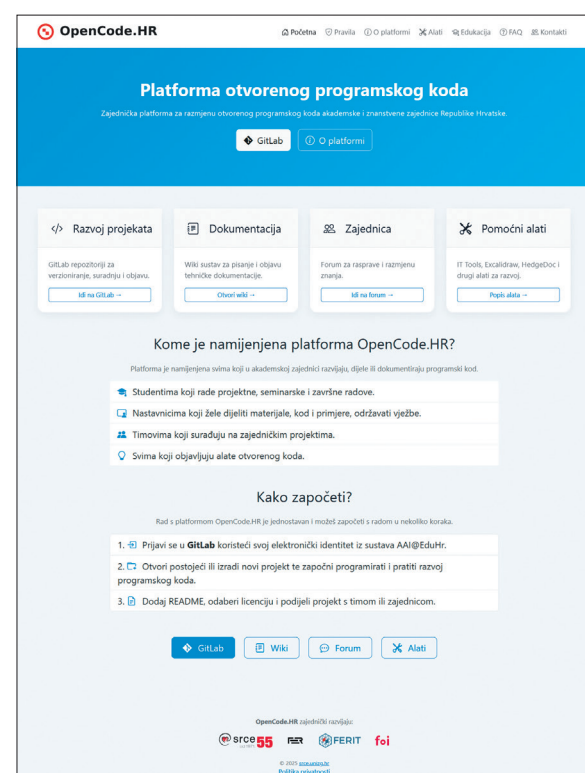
OpenCode.HR

Početna Pravila O platformi Alati Edukacija FAQ Kontakti

Platforma otvorenog programskog koda

Zajednička platforma za razmjenu otvorenog programskog koda akademske i znanstvene zajednice Republike Hrvatske.

GitLab O platformi

</> Razvoj projekata

GitLab repozitoriji za verzioniranje, suradnju i objavu.

Idi na GitLab →

Dokumentacija

Wiki sustav za pisanje i objavu tehničke dokumentacije.

Otvori wiki →

Zajednica

Forum za rasprave i razmjenu znanja.

Idi na forum →

Pomoćni alati

IT Tools, Excalidraw, HedgeDoc i drugi alati za razvoj.

Popis alata →

Kome je namijenjena platforma OpenCode.HR?

Platforma je namijenjena svima koji u akademskoj zajednici razvijaju, dijele ili dokumentiraju programski kod.

Studentima koji rade projektne, seminarske i završne radove.

Nastavnicima koji žele dijeliti materijale, kod i primjere, održavati vježbe.

Timovima koji surađuju na zajedničkim projektima.

Svima koji objavljuju alate otvorenog koda.

Kako započeti?

Rad s platformom OpenCode.HR je jednostavan i možeš započeti s radom u nekoliko koraka.

1. Prijavi se u **GitLab** koristeći svoj elektronički identitet iz sustava AAI@EduHr.

2. Otvori postojeći ili izradi novi projekt te započni programirati i pratiti razvoj programskog koda.

3. Dodaj README, odaberi licenciju i podijeli projekt s timom ili zajednicom.

GitLab Wiki Forum Alati

OpenCode.HR zajednički razvijaju:

srce 55 FER FERIT foi

© 2025 srce.unizg.hr
Politika privatnosti